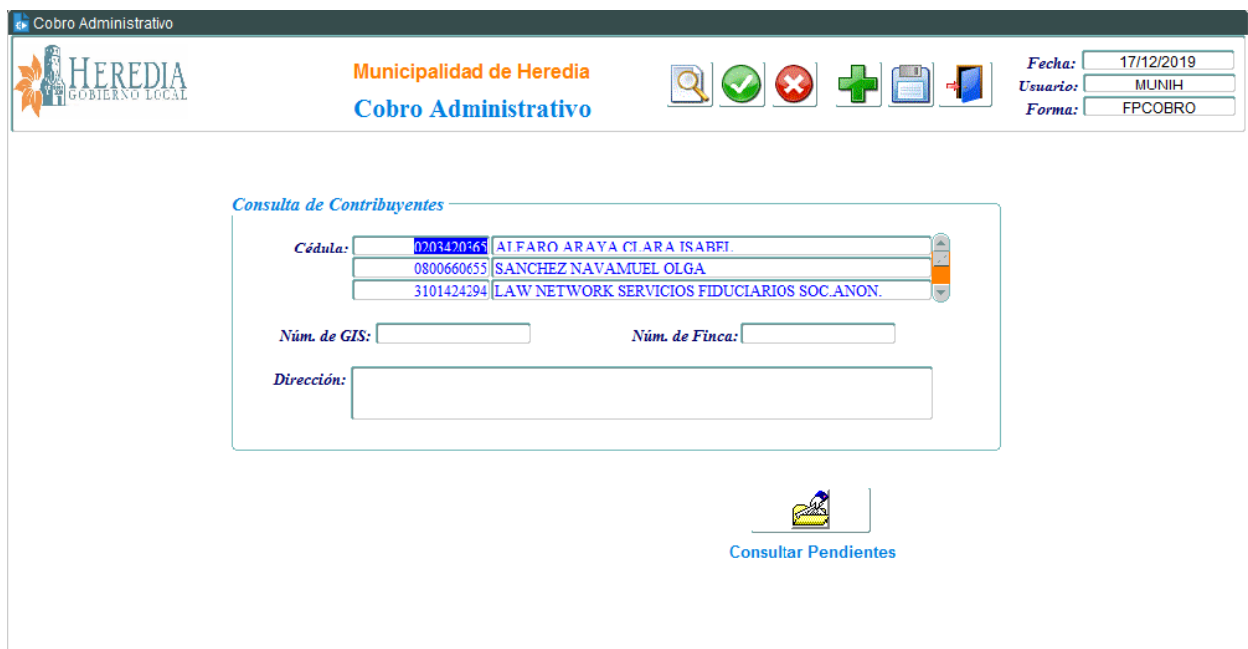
Cobro Administrativo

HEREDIA
GOBIERNO LOCAL

Municipalidad de Heredia
Cobro Administrativo

Fecha: 17/12/2019
Usuario: MUNIH
Forma: FPCOBRO

Consulta de Contribuyentes

Cédula:
| 0203420365 | ALFARO ARAYA CLARA ISABEL |
| 0800660655 | SANCHEZ NAVAMUEL OLGA |
| 3101424294 | LAW NETWORK SERVICIOS FIDUCIARIOS SOC.ANON. |

Núm. de GIS:
Núm. de Finca:
Dirección:

Consultar Pendientes